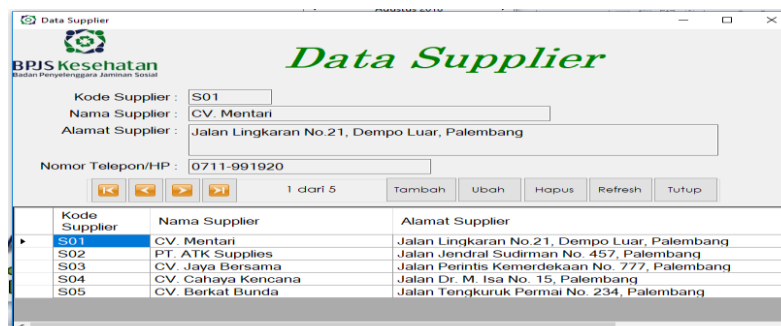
Agustus 2018

Data Supplier

BPJS Kesehatan
Badan Penyelenggara Jaminan Sosial

Data Supplier

Kode Supplier : S01
Nama Supplier : CV. Mentari
Alamat Supplier : Jalan Lingkaran No.21, Dempo Luar, Palembang
Nomor Telepon/HP : 0711-991920

1 dari 5 Tambah Ubah Hapus Refresh Tutup

| Kode Supplier | Nama Supplier | Alamat Supplier |
|---|---|---|
| S01 | CV. Mentari | Jalan Lingkaran No.21, Dempo Luar, Palembang |
| S02 | PT. ATK Supplies | Jalan Jendral Sudirman No. 457, Palembang |
| S03 | CV. Jaya Bersama | Jalan Perintis Kemerdekaan No. 777, Palembang |
| S04 | CV. Cahaya Kencana | Jalan Dr. M. Isa No. 15, Palembang |
| S05 | CV. Berkat Bunda | Jalan Tengkuruk Permai No. 234, Palembang |